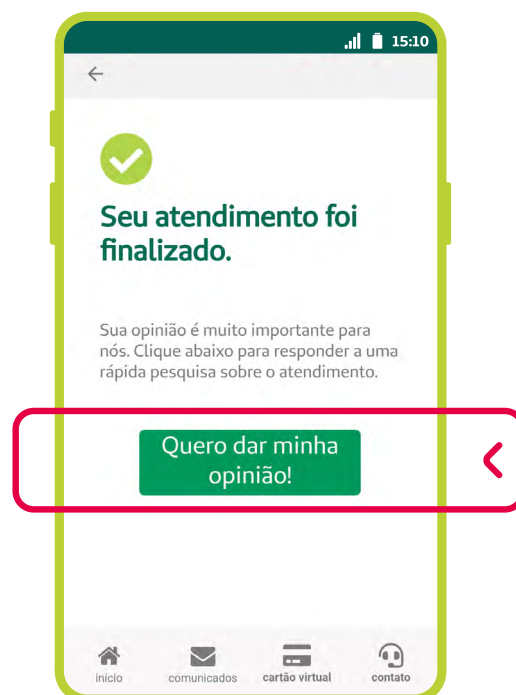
15:10

Seu atendimento foi finalizado.

Sua opinião é muito importante para nós. Clique abaixo para responder a uma rápida pesquisa sobre o atendimento.

Quero dar minha opinião!

início comunicados cartão virtual contato